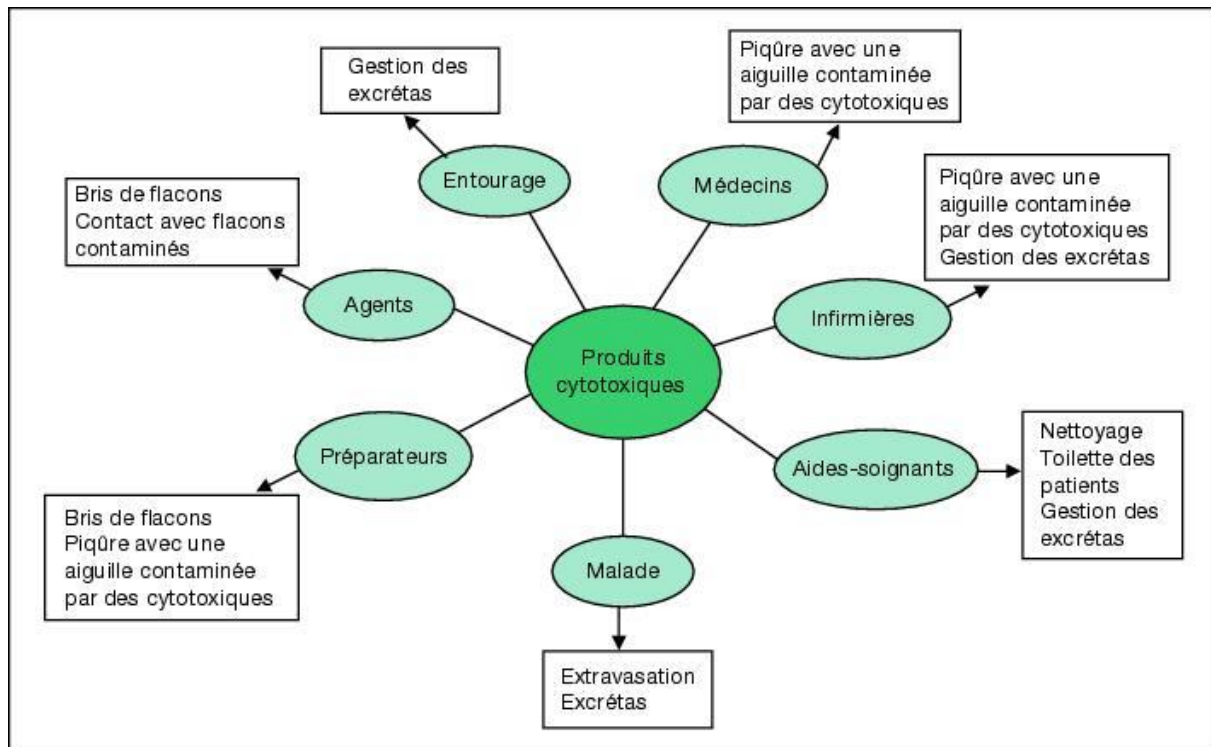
Produits cytotoxiques

Entourage

Gestion des excrétas

Médecins

Piqûre avec une aiguille contaminée par des cytotoxiques

Agents

Bris de flacons
Contact avec flacons contaminés

Infirmières

Piqûre avec une aiguille contaminée par des cytotoxiques
Gestion des excrétas

Préparateurs

Bris de flacons
Piqûre avec une aiguille contaminée par des cytotoxiques

Aides-soignants

Nettoyage
Toilette des patients
Gestion des excrétas

Malade

Extravasation
Excrétas